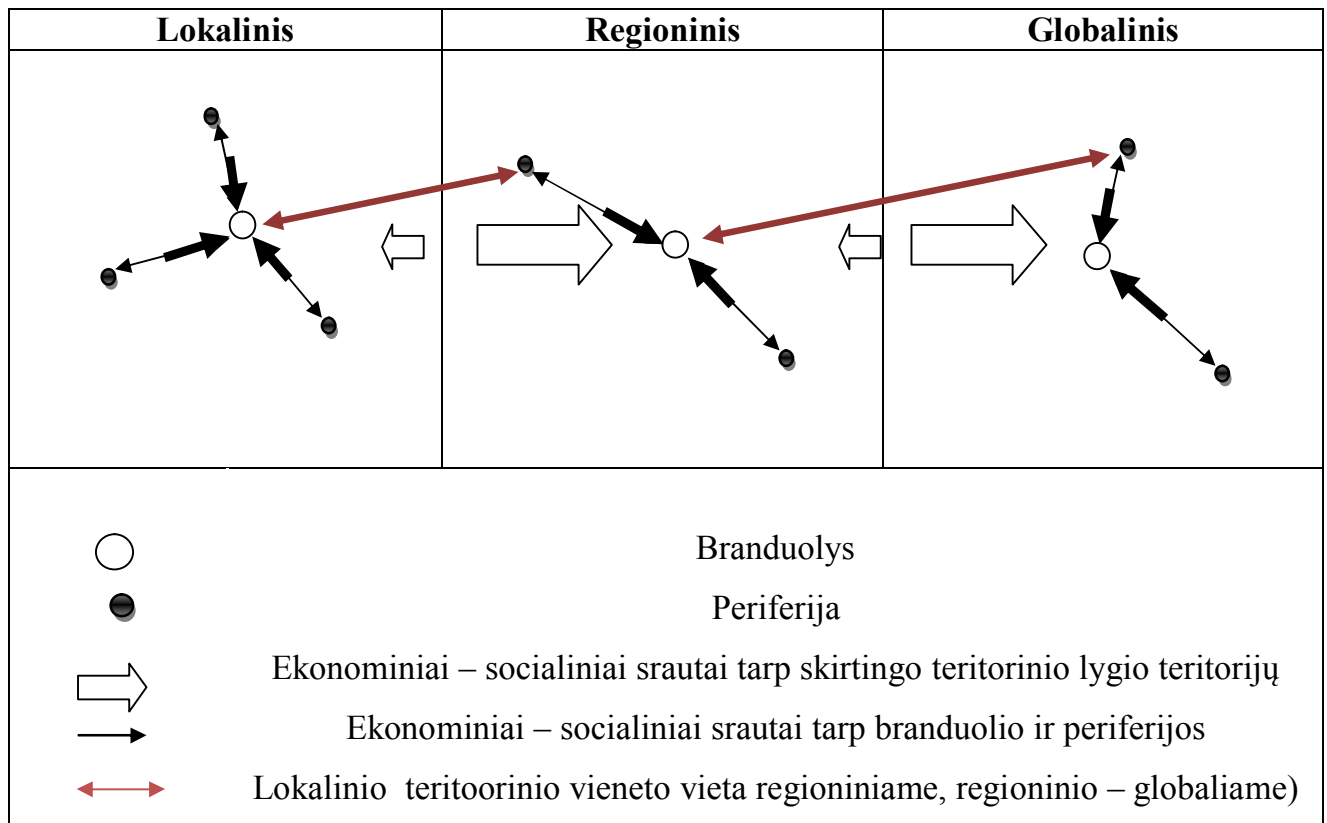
| Lokalinis | Regioninis | Globalinis |
|---|---|---|

Branduolys

Periferija

Ekonominiai – socialiniai srautai tarp skirtingo teritorinio lygio teritorijų

Ekonominiai – socialiniai srautai tarp branduolio ir periferijos

Lokalinio teritoorinio vieneto vieta regioniniame, regioninio – globaliame)